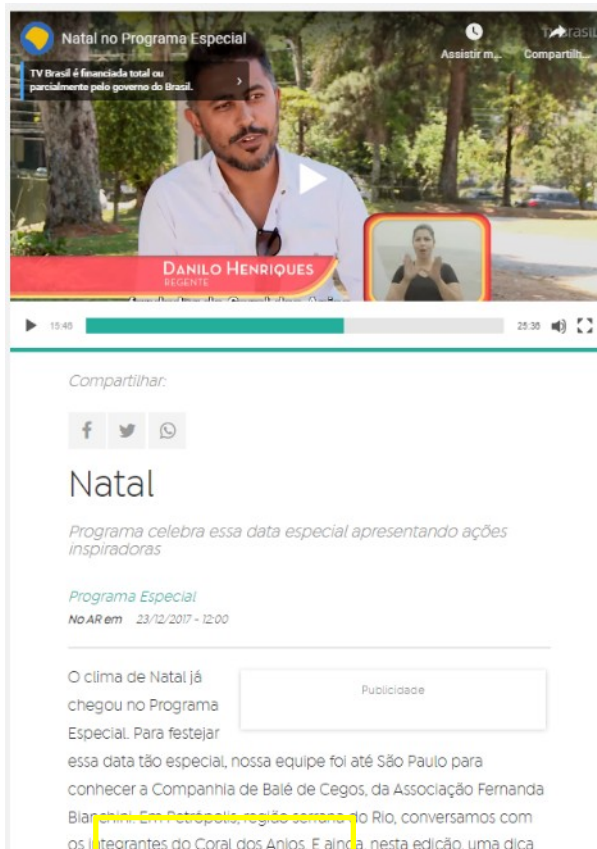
Natal no Programa Especial

Assistir m...

Compartilh...

TV Brasil

TV Brasil é financiada total ou parcialmente pelo governo do Brasil.

DANILO HENRIQUES
REGENTE

15:48

25:36

Compartilhar:

Natal

Programa celebra essa data especial apresentando ações inspiradoras

Programa Especial
No AR em 23/12/2017 - 12:00

O clima de Natal já chegou no Programa Especial. Para festejar essa data tão especial, nossa equipe foi até São Paulo para conhecer a Companhia de Balé de Cegos, da Associação Fernanda Bianchini. Em Petrópolis, região serrana do Rio, conversamos com os integrantes do Coral dos Anjos. E ainda, nesta edição, uma dica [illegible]

Publicidade